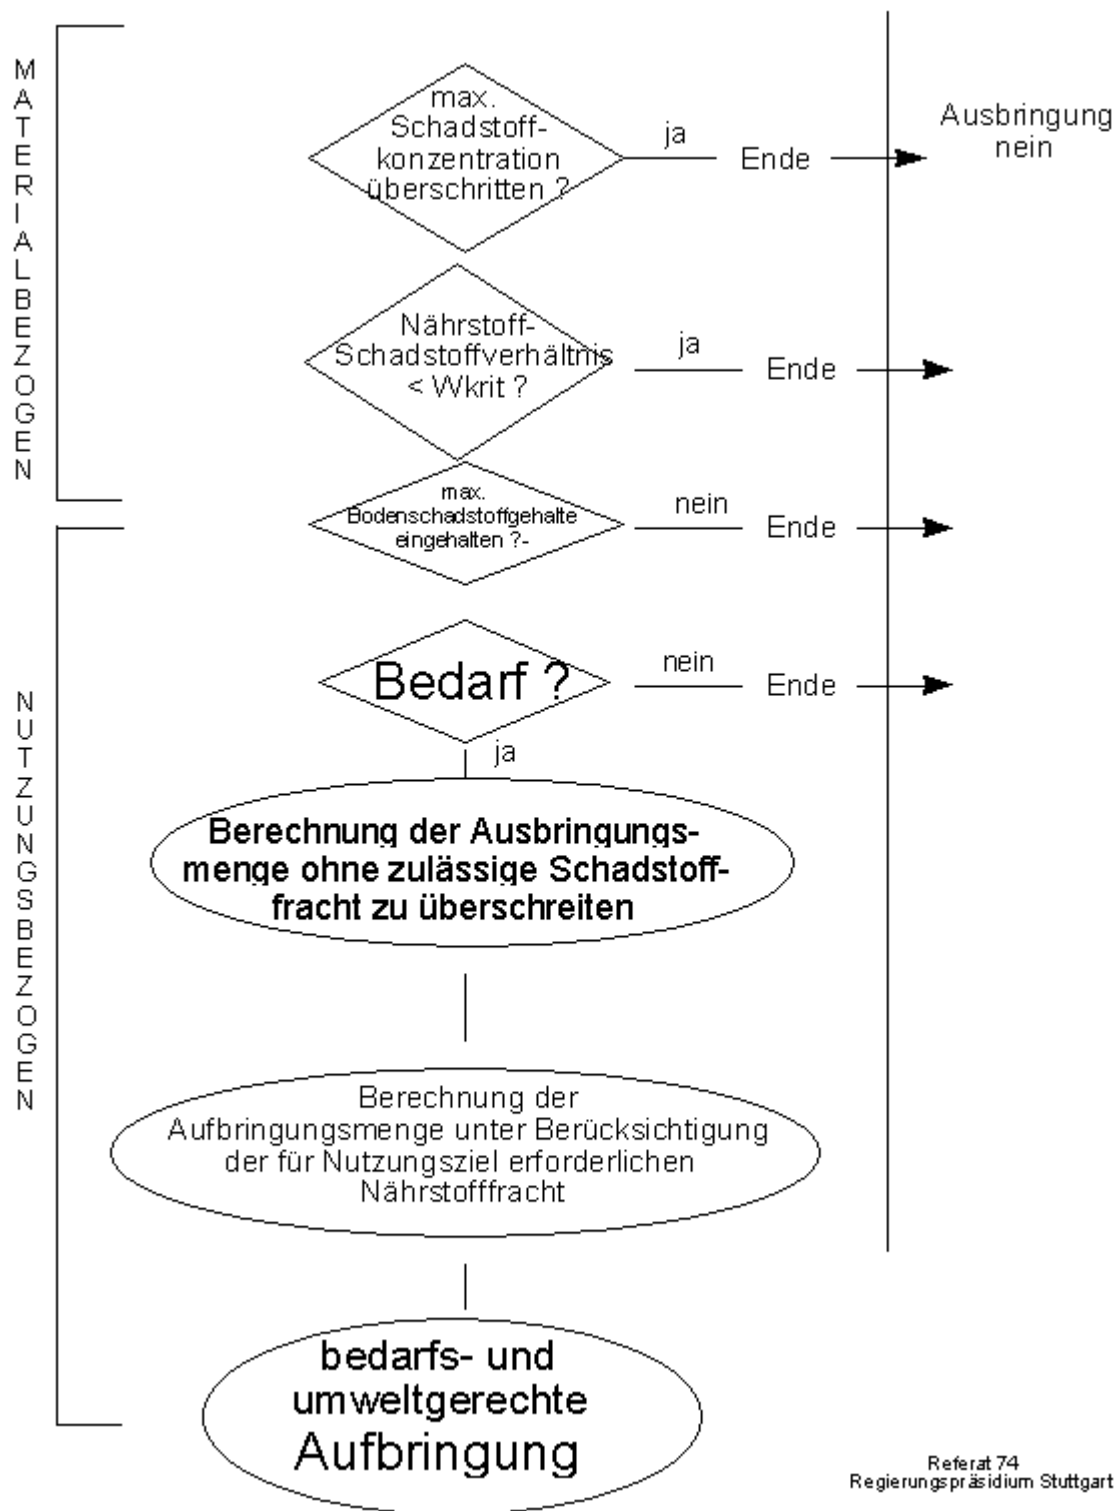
MATERIALBEZOGEN

max. Schadstoffkonzentration überschritten ?

ja

Ende

Ausbringung nein

Nährstoff-Schadstoffverhältnis < Wkrit ?

ja

Ende

max. Bodenschadstoffgehalte eingehalten ?-

nein

Ende

NUTZUNGSBEZOGEN

Bedarf ?

nein

Ende

ja

Berechnung der Ausbringungsmenge ohne zulässige Schadstofffracht zu überschreiten

Berechnung der Aufbringungsmenge unter Berücksichtigung der für Nutzungsziel erforderlichen Nährstofffracht

bedarfs- und umweltgerechte Aufbringung

Referat 74
Regierungspräsidium Stuttgart